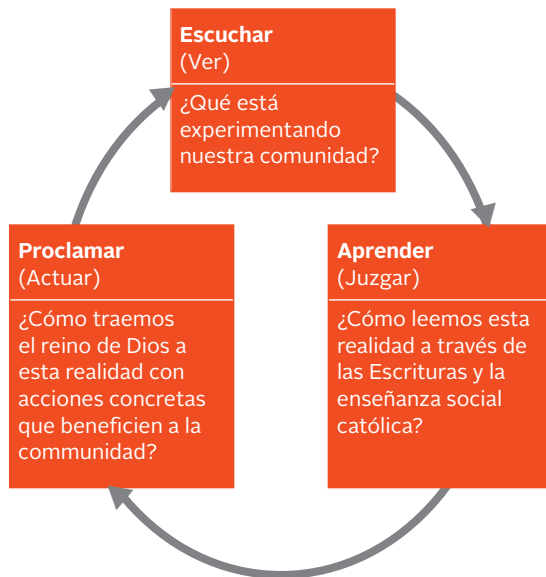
Escuchar
(Ver)

¿Qué está experimentando nuestra comunidad?

Aprender
(Juzgar)

¿Cómo leemos esta realidad a través de las Escrituras y la enseñanza social católica?

Proclamar
(Actuar)

¿Cómo traemos el reino de Dios a esta realidad con acciones concretas que beneficien a la comunidad?